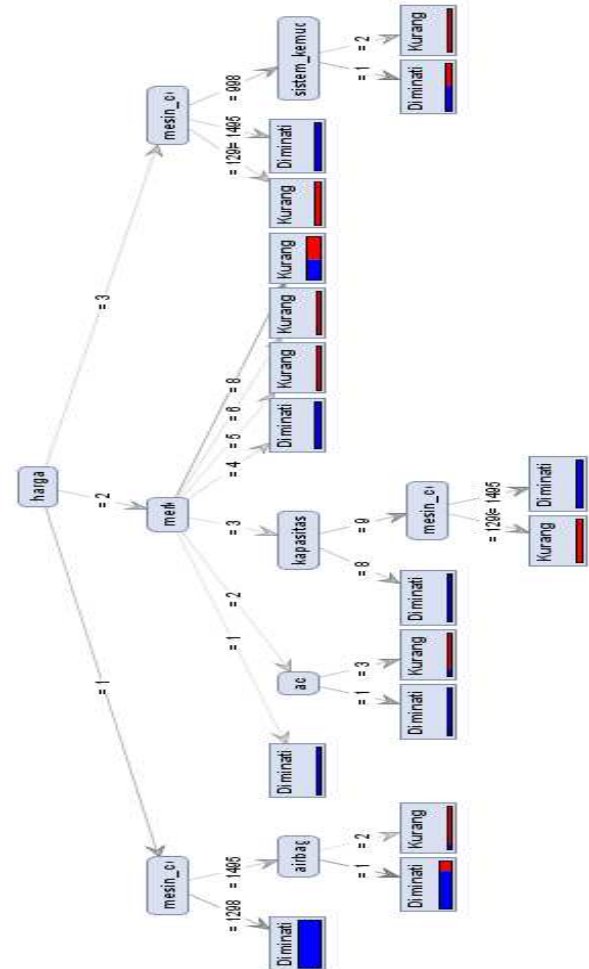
harga
= 1
= 2
= 3
mesin_c
= 1298
= 1495
Diminati
airbag
= 1
= 2
Diminati
Kurang
merk
= 1
= 2
= 3
= 4
= 5
= 6
= 8
Diminati
ac
= 1
= 3
Diminati
Kurang
kapasitas
= 8
= 9
Diminati
mesin_c
= 1296
= 1495
Kurang
Diminati
Diminati
Kurang
Kurang
Kurang
mesin_c
= 1296
= 1495
= 998
Kurang
Diminati
sistem_kemuc
= 1
= 2
Diminati
Kurang